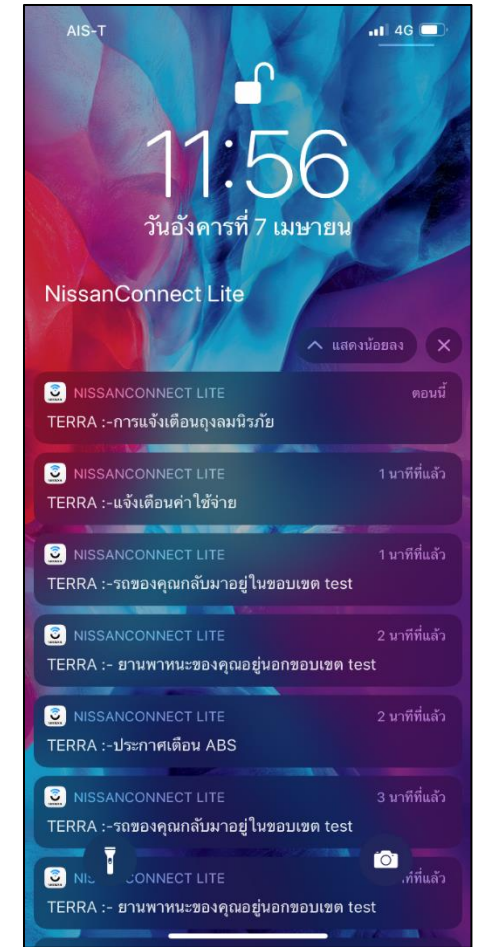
AIS-T

4G

11:56

วันอังคารที่ 7 เมษายน

NissanConnect Lite

แสดงน้อยลง

NISSANCONNECT LITE
ตอนนี้
TERRA :-การแจ้งเตือนถุงลมนิรภัย

NISSANCONNECT LITE
1 นาทีที่แล้ว
TERRA :-แจ้งเตือนค่า ใช้จ่าย

NISSANCONNECT LITE
1 นาทีที่แล้ว
TERRA :-รถของคุณกลับมาอยู่ในขอบเขต test

NISSANCONNECT LITE
2 นาทีที่แล้ว
TERRA :- ยานพาหนะของคุณอยู่นอกขอบเขต test

NISSANCONNECT LITE
2 นาทีที่แล้ว
TERRA :-ประกาศเตือน ABS

NISSANCONNECT LITE
3 นาทีที่แล้ว
TERRA :-รถของคุณกลับมาอยู่ในขอบเขต test

NI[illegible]CONNECT LITE
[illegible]ที่แล้ว
TERRA :- ยานพาหนะของคุณอยู่นอกขอบเขต test